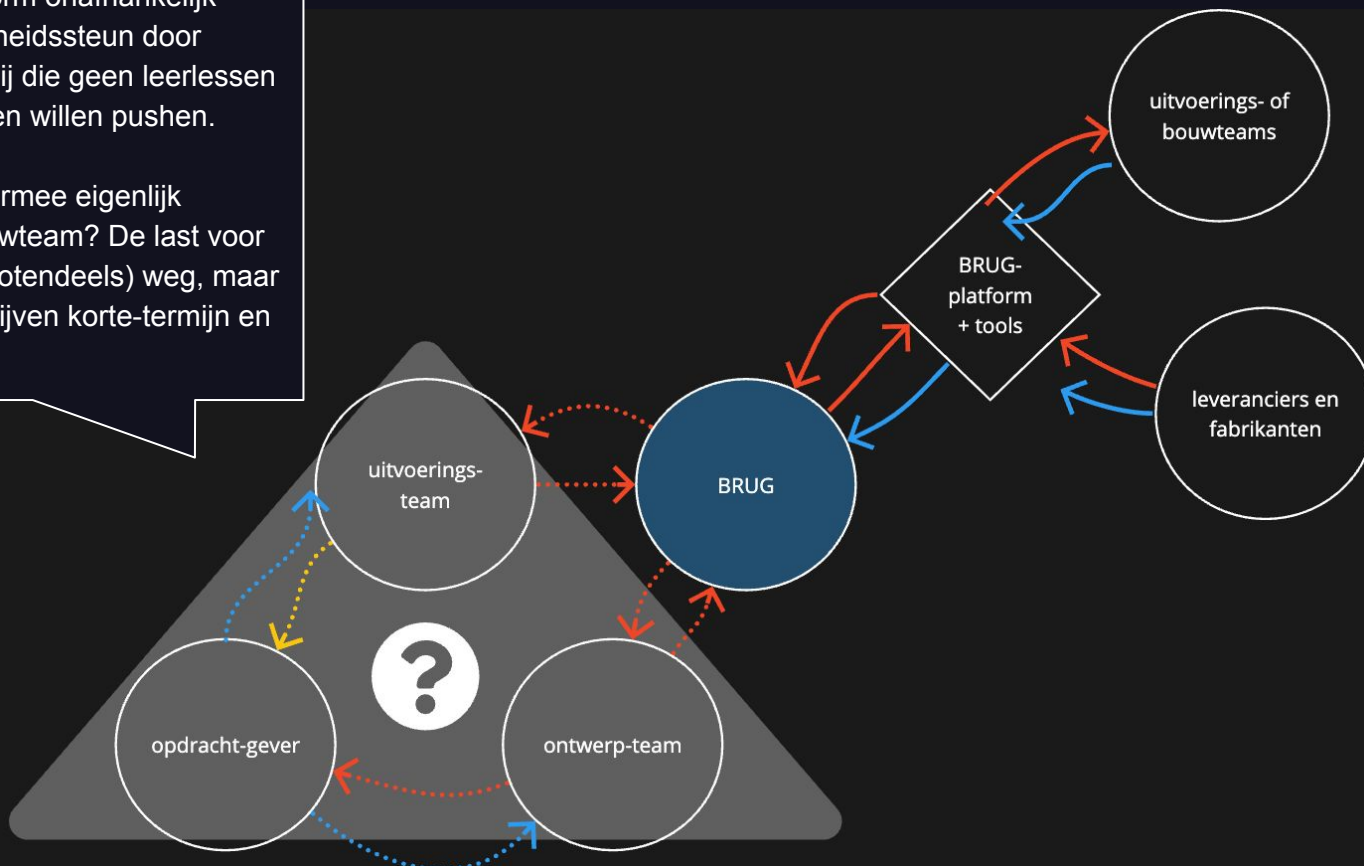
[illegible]orm onafhankelijk
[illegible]heidssteun door
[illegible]ij die geen leerlessen
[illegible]en willen pushen.

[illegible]rmee eigenlijk
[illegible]wteam? De last voor
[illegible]otendeels) weg, maar
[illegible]ijven korte-termijn en

uitvoerings- of bouwteams

BRUG-platform + tools

leveranciers en fabrikanten

BRUG

uitvoerings-team

?

opdracht-gever

ontwerp-team